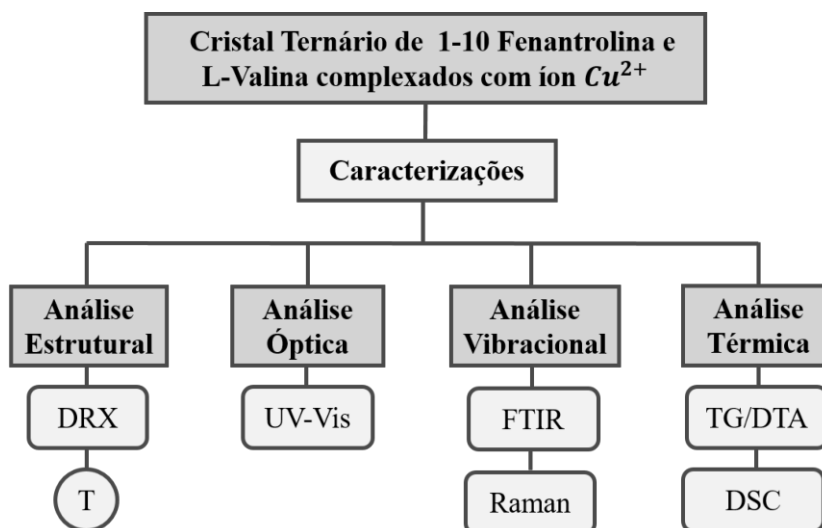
Cristal Ternário de 1-10 Fenantrolina e L-Valina complexados com íon $Cu^{2+}$

Caracterizações

Análise Estrutural

DRX

T

Análise Óptica

UV-Vis

Análise Vibracional

FTIR

Raman

Análise Térmica

TG/DTA

DSC